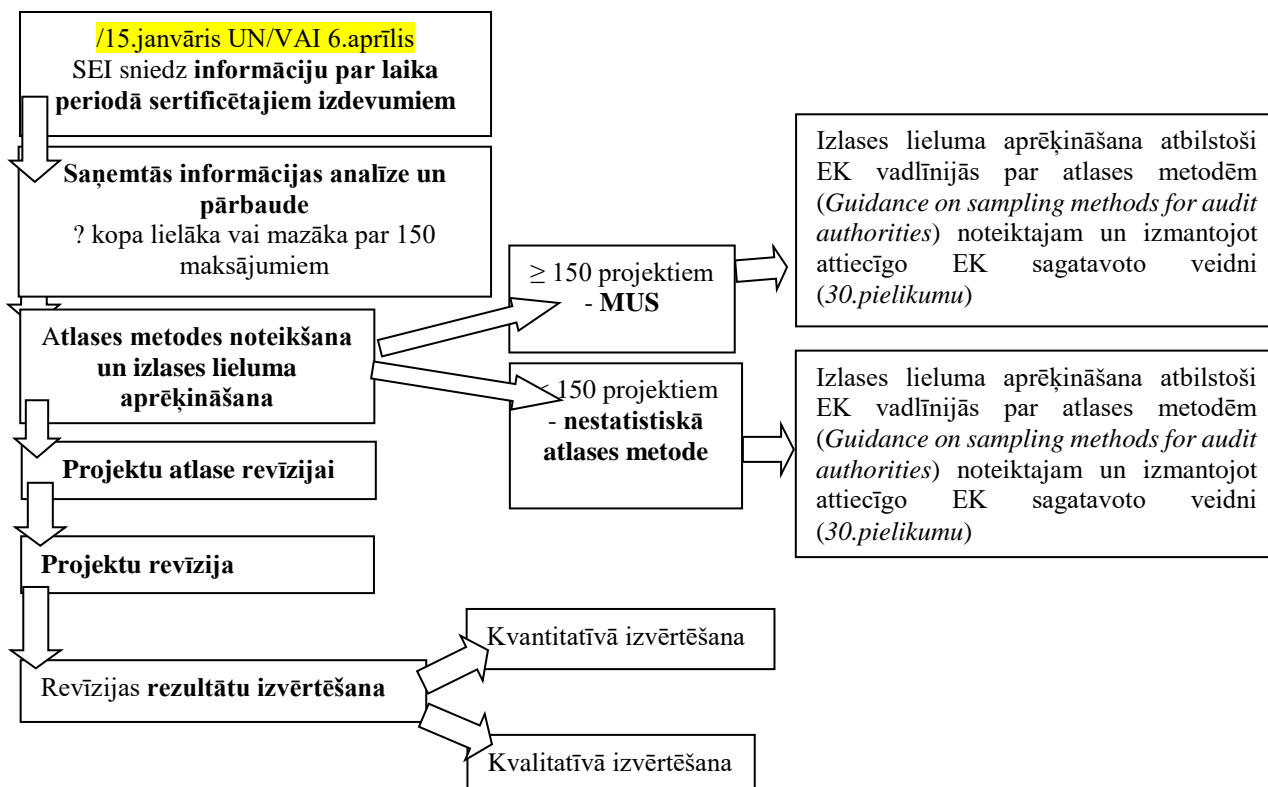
/15.janvāris UN/VAI 6.aprīlis
SEI sniedz **informāciju par laika periodā sertificētajiem izdevumiem**

**Saņemtās informācijas analīze un pārbaude**
? kopa lielāka vai mazāka par 150 maksājumiem

Atlases metodes noteikšana un izlases lieluma aprēķināšana

≥ 150 projektiem - **MUS**

Izlases lieluma aprēķināšana atbilstoši EK vadlīnijās par atlases metodēm (*Guidance on sampling methods for audit authorities*) noteiktajam un izmantojot attiecīgo EK sagatavoto veidni (*30.pielikumu*)

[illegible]150 projektiem - **nestatistiskā atlases metode**

Izlases lieluma aprēķināšana atbilstoši EK vadlīnijās par atlases metodēm (*Guidance on sampling methods for audit authorities*) noteiktajam un izmantojot attiecīgo EK sagatavoto veidni (*30.pielikumu*)

**Projektu atlase revīzijai**

**Projektu revīzija**

Kvantitatīvā izvērtēšana

Revīzijas **rezultātu izvērtēšana**

Kvalitatīvā izvērtēšana